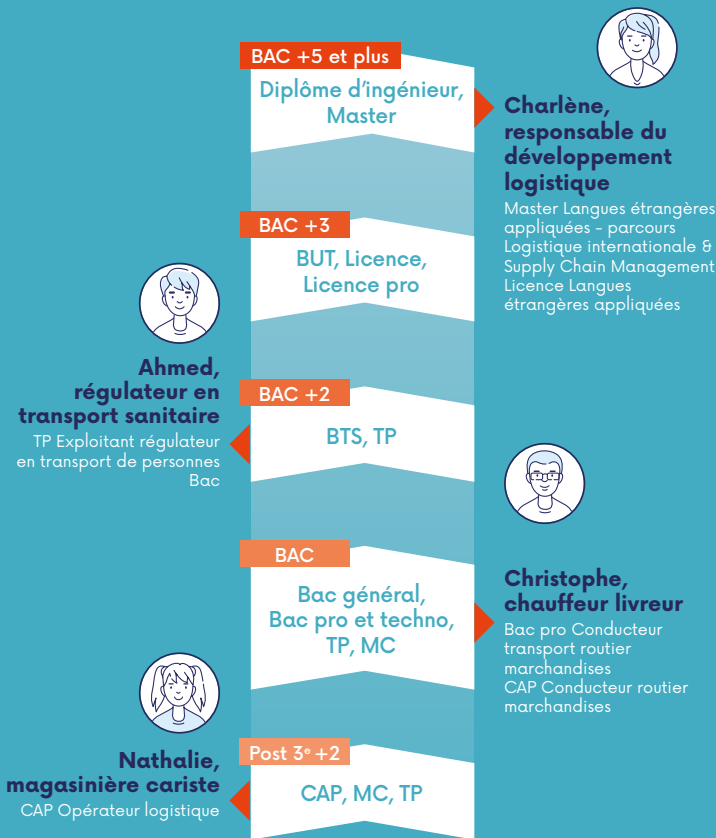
BAC +5 et plus
Diplôme d'ingénieur, Master

Charlène, responsable du développement logistique
Master Langues étrangères appliquées – parcours Logistique internationale & Supply Chain Management
Licence Langues étrangères appliquées

BAC +3
BUT, Licence, Licence pro

Ahmed, régulateur en transport sanitaire
TP Exploitant régulateur en transport de personnes
Bac

BAC +2
BTS, TP

BAC
Bac général, Bac pro et techno, TP, MC

Christophe, chauffeur livreur
Bac pro Conducteur transport routier marchandises
CAP Conducteur routier marchandises

Nathalie, magasinière cariste
CAP Opérateur logistique

Post 3$^e$ +2
CAP, MC, TP